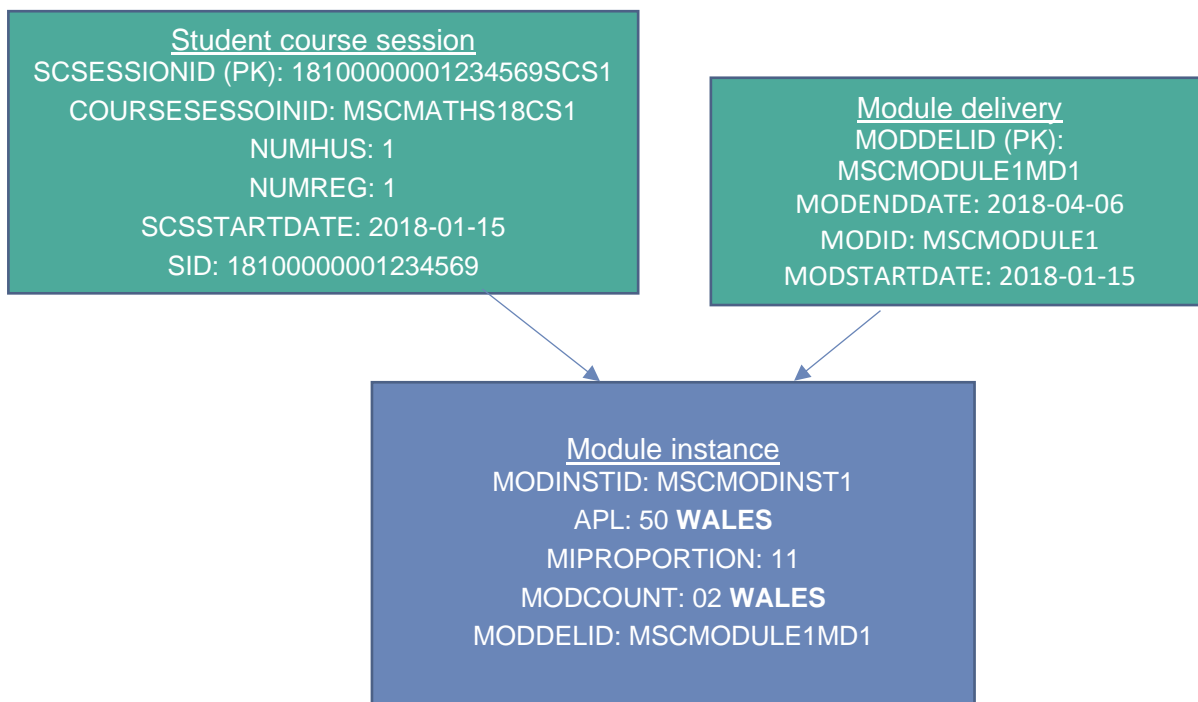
Student course session
SCSESSIONID (PK): 18100000001234569SCS1
COURSESESSOINID: MSCMATHS18CS1
NUMHUS: 1
NUMREG: 1
SCSSTARTDATE: 2018-01-15
SID: 18100000001234569

Module delivery
MODDELID (PK): MSCMODULE1MD1
MODENDDATE: 2018-04-06
MODID: MSCMODULE1
MODSTARTDATE: 2018-01-15

Module instance
MODINSTID: MSCMODINST1
APL: 50 **WALES**
MIPROPORTION: 11
MODCOUNT: 02 **WALES**
MODDELID: MSCMODULE1MD1